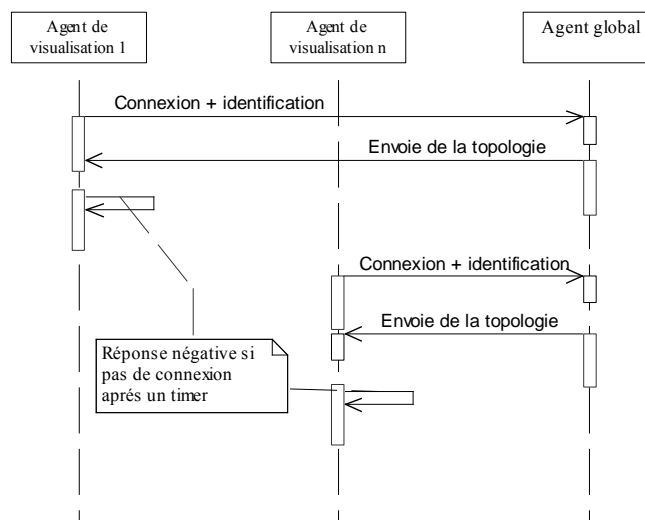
Agent de visualisation 1

Agent de visualisation n

Agent global

Connexion + identification

Envoie de la topologie

Connexion + identification

Envoie de la topologie

Réponse négative si pas de connexion aprés un timer